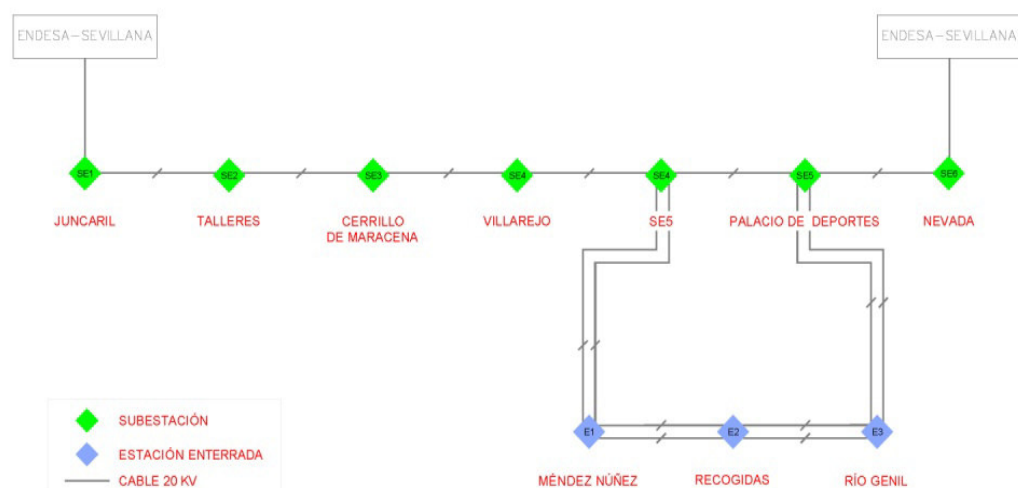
ENDESA–SEVILLANA

ENDESA–SEVILLANA

SE1
JUNCARIL

SE2
TALLERES

SE3
CERRILLO DE MARACENA

SE4
VILLAREJO

SE4
SE5

SE5
PALACIO DE DEPORTES

SE6
NEVADA

E1
MÉNDEZ NÚÑEZ

E2
RECOGIDAS

E3
RÍO GENIL

SUBESTACIÓN
ESTACIÓN ENTERRADA
CABLE 20 KV